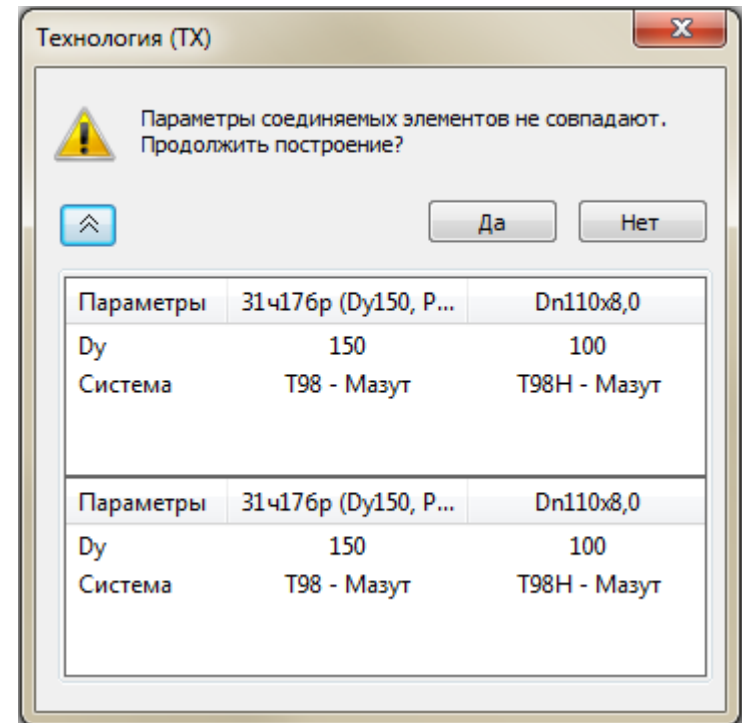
Технология (ТХ)

Параметры соединяемых элементов не совпадают. Продолжить построение?

Да

Нет

| Параметры | 31ч17бр (Dy150, P... | Dn110x8,0 |
|---|---|---|
| Dy | 150 | 100 |
| Система | T98 - Мазут | T98H - Мазут |

| Параметры | 31ч17бр (Dy150, P... | Dn110x8,0 |
|---|---|---|
| Dy | 150 | 100 |
| Система | T98 - Мазут | T98H - Мазут |